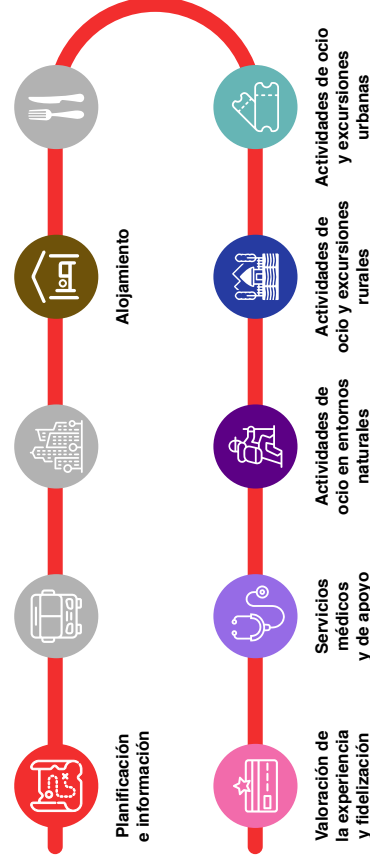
Planificación e información

Alojamiento

Valoración de la experiencia y fidelización

Servicios médicos y de apoyo

Actividades de ocio en entornos naturales

Actividades de ocio y excursiones rurales

Actividades de ocio y excursiones urbanas